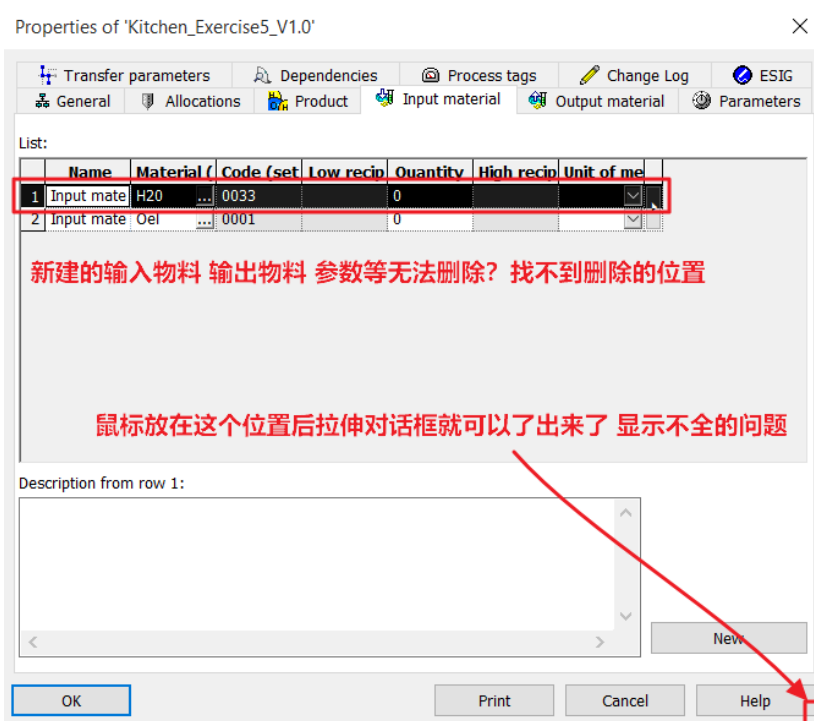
Properties of 'Kitchen_Exercise5_V1.0'

Transfer parameters | Dependencies | Process tags | Change Log | ESIG
General | Allocations | Product | Input material | Output material | Parameters

List:

| | Name | Material ( | Code (set | Low recip | Quantity | High recip | Unit of me |
|---|---|---|---|---|---|---|---|
| 1 | Input mate | H20 ... | 0033 | | 0 | | |
| 2 | Input mate | Oel ... | 0001 | | 0 | | |

新建的输入物料 输出物料 参数等无法删除？找不到删除的位置

鼠标放在这个位置后拉伸对话框就可以了出来了 显示不全的问题

Description from row 1:

New

OK | Print | Cancel | Help